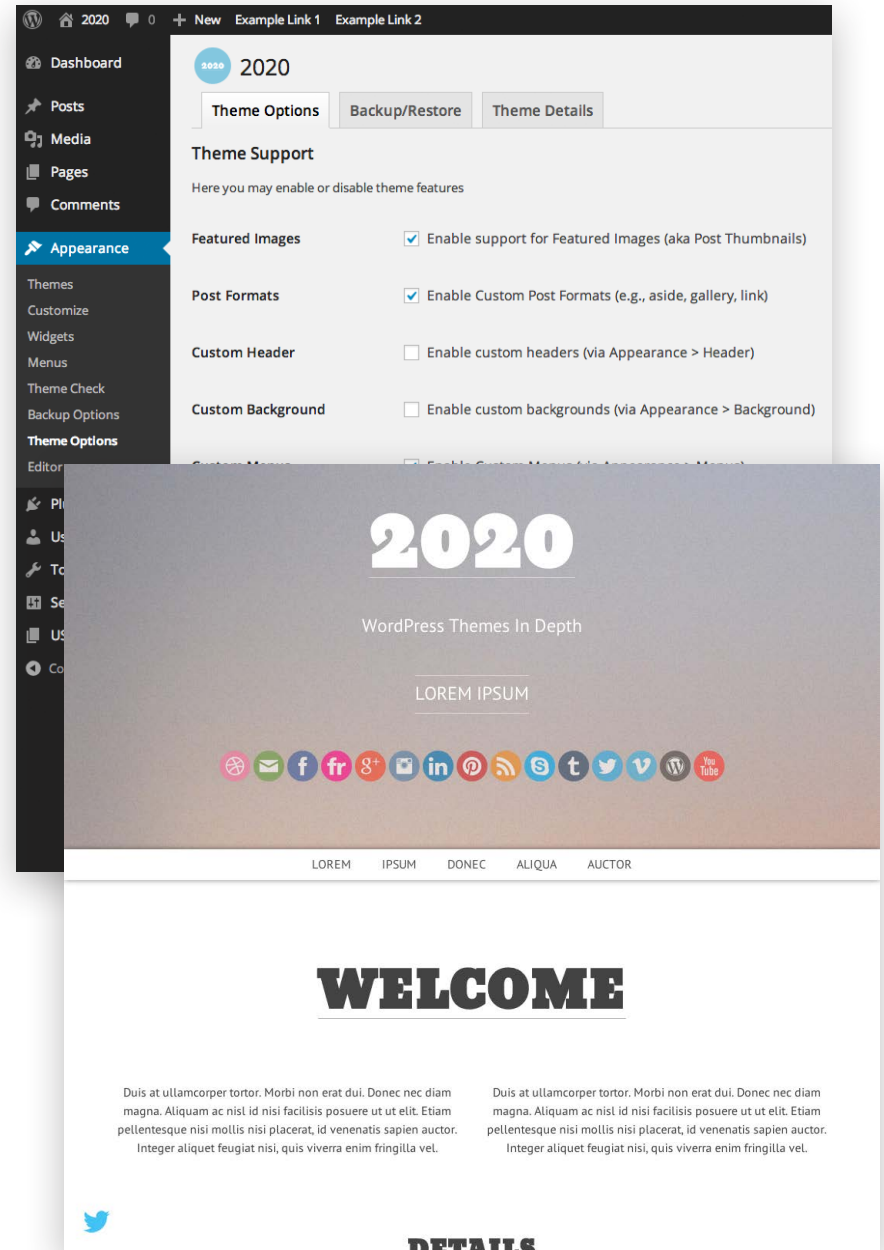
2020 0 New Example Link 1 Example Link 2

Dashboard
Posts
Media
Pages
Comments
Appearance
Themes
Customize
Widgets
Menus
Theme Check
Backup Options
Theme Options
Editor
Pl
Us
To
Se
US
Co

2020
2020

Theme Options
Backup/Restore
Theme Details

Theme Support

Here you may enable or disable theme features

Featured Images — Enable support for Featured Images (aka Post Thumbnails)

Post Formats — Enable Custom Post Formats (e.g., aside, gallery, link)

Custom Header — Enable custom headers (via Appearance > Header)

Custom Background — Enable custom backgrounds (via Appearance > Background)

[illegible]

2020

WordPress Themes In Depth

LOREM IPSUM

LOREM IPSUM DONEC ALIQUA AUCTOR

WELCOME

Duis at ullamcorper tortor. Morbi non erat dui. Donec nec diam magna. Aliquam ac nisl id nisi facilisis posuere ut ut elit. Etiam pellentesque nisi mollis nisi placerat, id venenatis sapien auctor. Integer aliquet feugiat nisi, quis viverra enim fringilla vel.

Duis at ullamcorper tortor. Morbi non erat dui. Donec nec diam magna. Aliquam ac nisl id nisi facilisis posuere ut ut elit. Etiam pellentesque nisi mollis nisi placerat, id venenatis sapien auctor. Integer aliquet feugiat nisi, quis viverra enim fringilla vel.

DETAILS